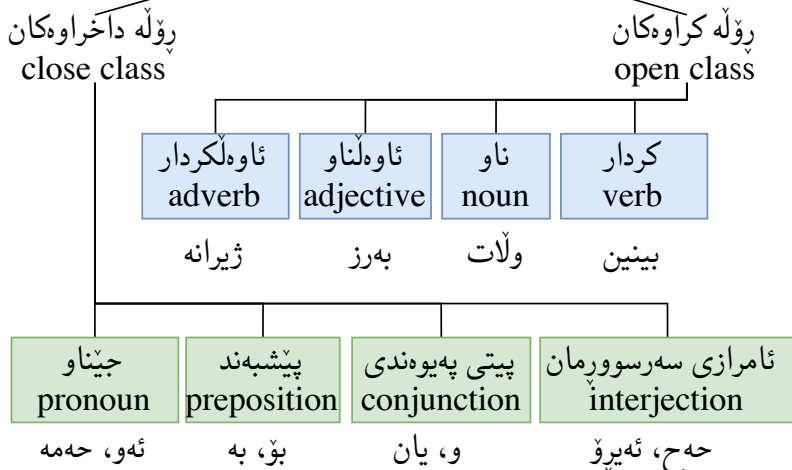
ڕۆڵە داخراوەکان
close class

ڕۆڵە کراوەکان
open class

کردار
verb
بینین

ناو
noun
وڵات

ئاوەڵناو
adjective
بەرز

ئاوەڵکردار
adverb
ژیرانە

ئامرازی سەرسوورمان
interjection
حەح، ئەیرۆ

پیتی پەیوەندی
conjunction
و، یان

پێشبەند
preposition
بۆ، بە

جێناو
pronoun
ئەو، حەمە